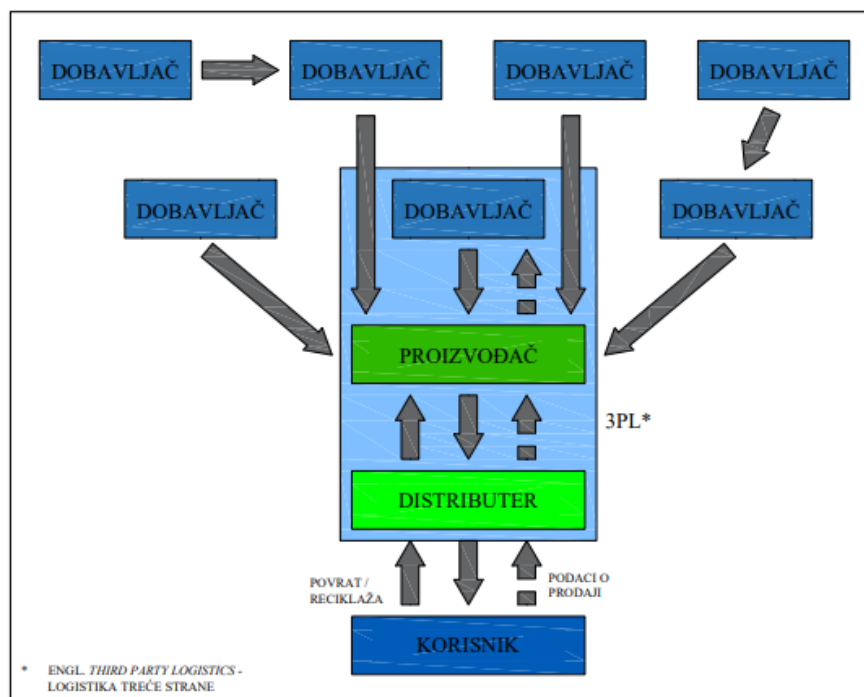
DOBAVLJAČ

DOBAVLJAČ

DOBAVLJAČ

DOBAVLJAČ

DOBAVLJAČ

DOBAVLJAČ

DOBAVLJAČ

PROIZVOĐAČ

3PL*

DISTRIBUTER

POVRAT / RECIKLAŽA

PODACI O PRODAJI

KORISNIK

* ENGL. *THIRD PARTY LOGISTICS* - LOGISTIKA TREĆE STRANE